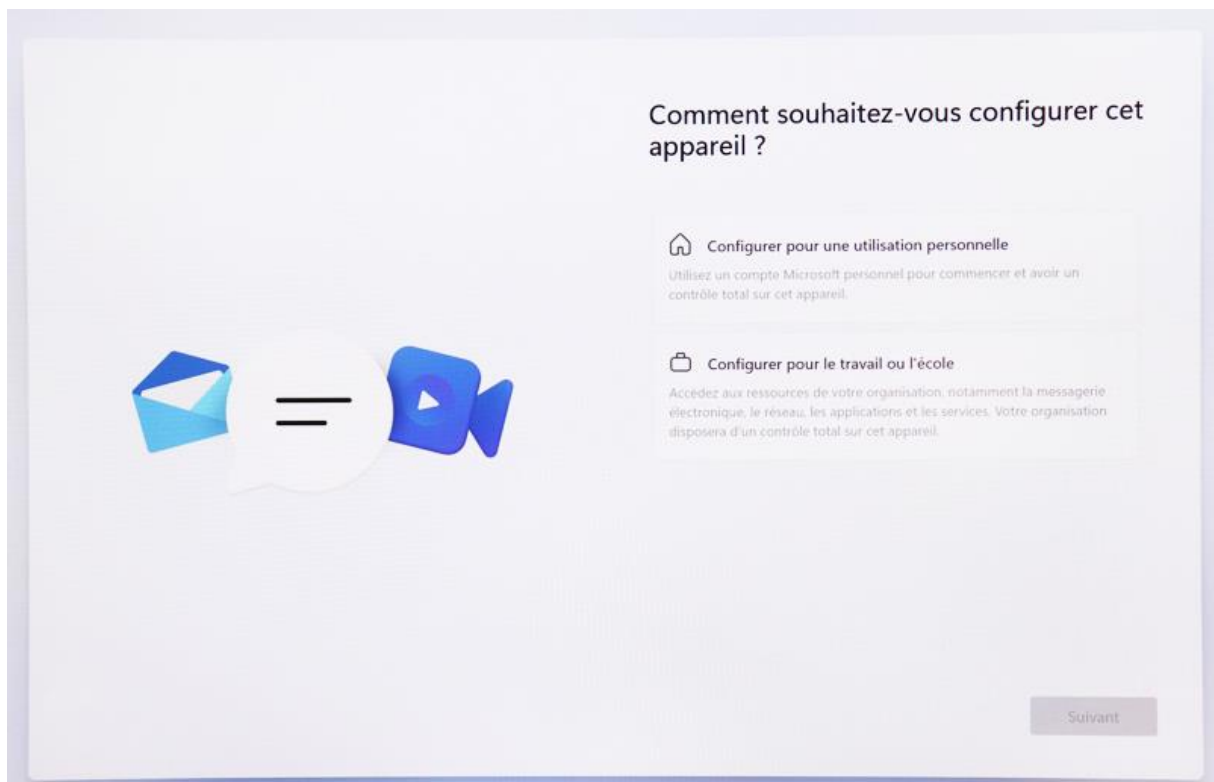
Comment souhaitez-vous configurer cet appareil ?

Configurer pour une utilisation personnelle

Utilisez un compte Microsoft personnel pour commencer et avoir un contrôle total sur cet appareil.

Configurer pour le travail ou l'école

Accédez aux ressources de votre organisation, notamment la messagerie électronique, le réseau, les applications et les services. Votre organisation disposera d'un contrôle total sur cet appareil.

Suivant